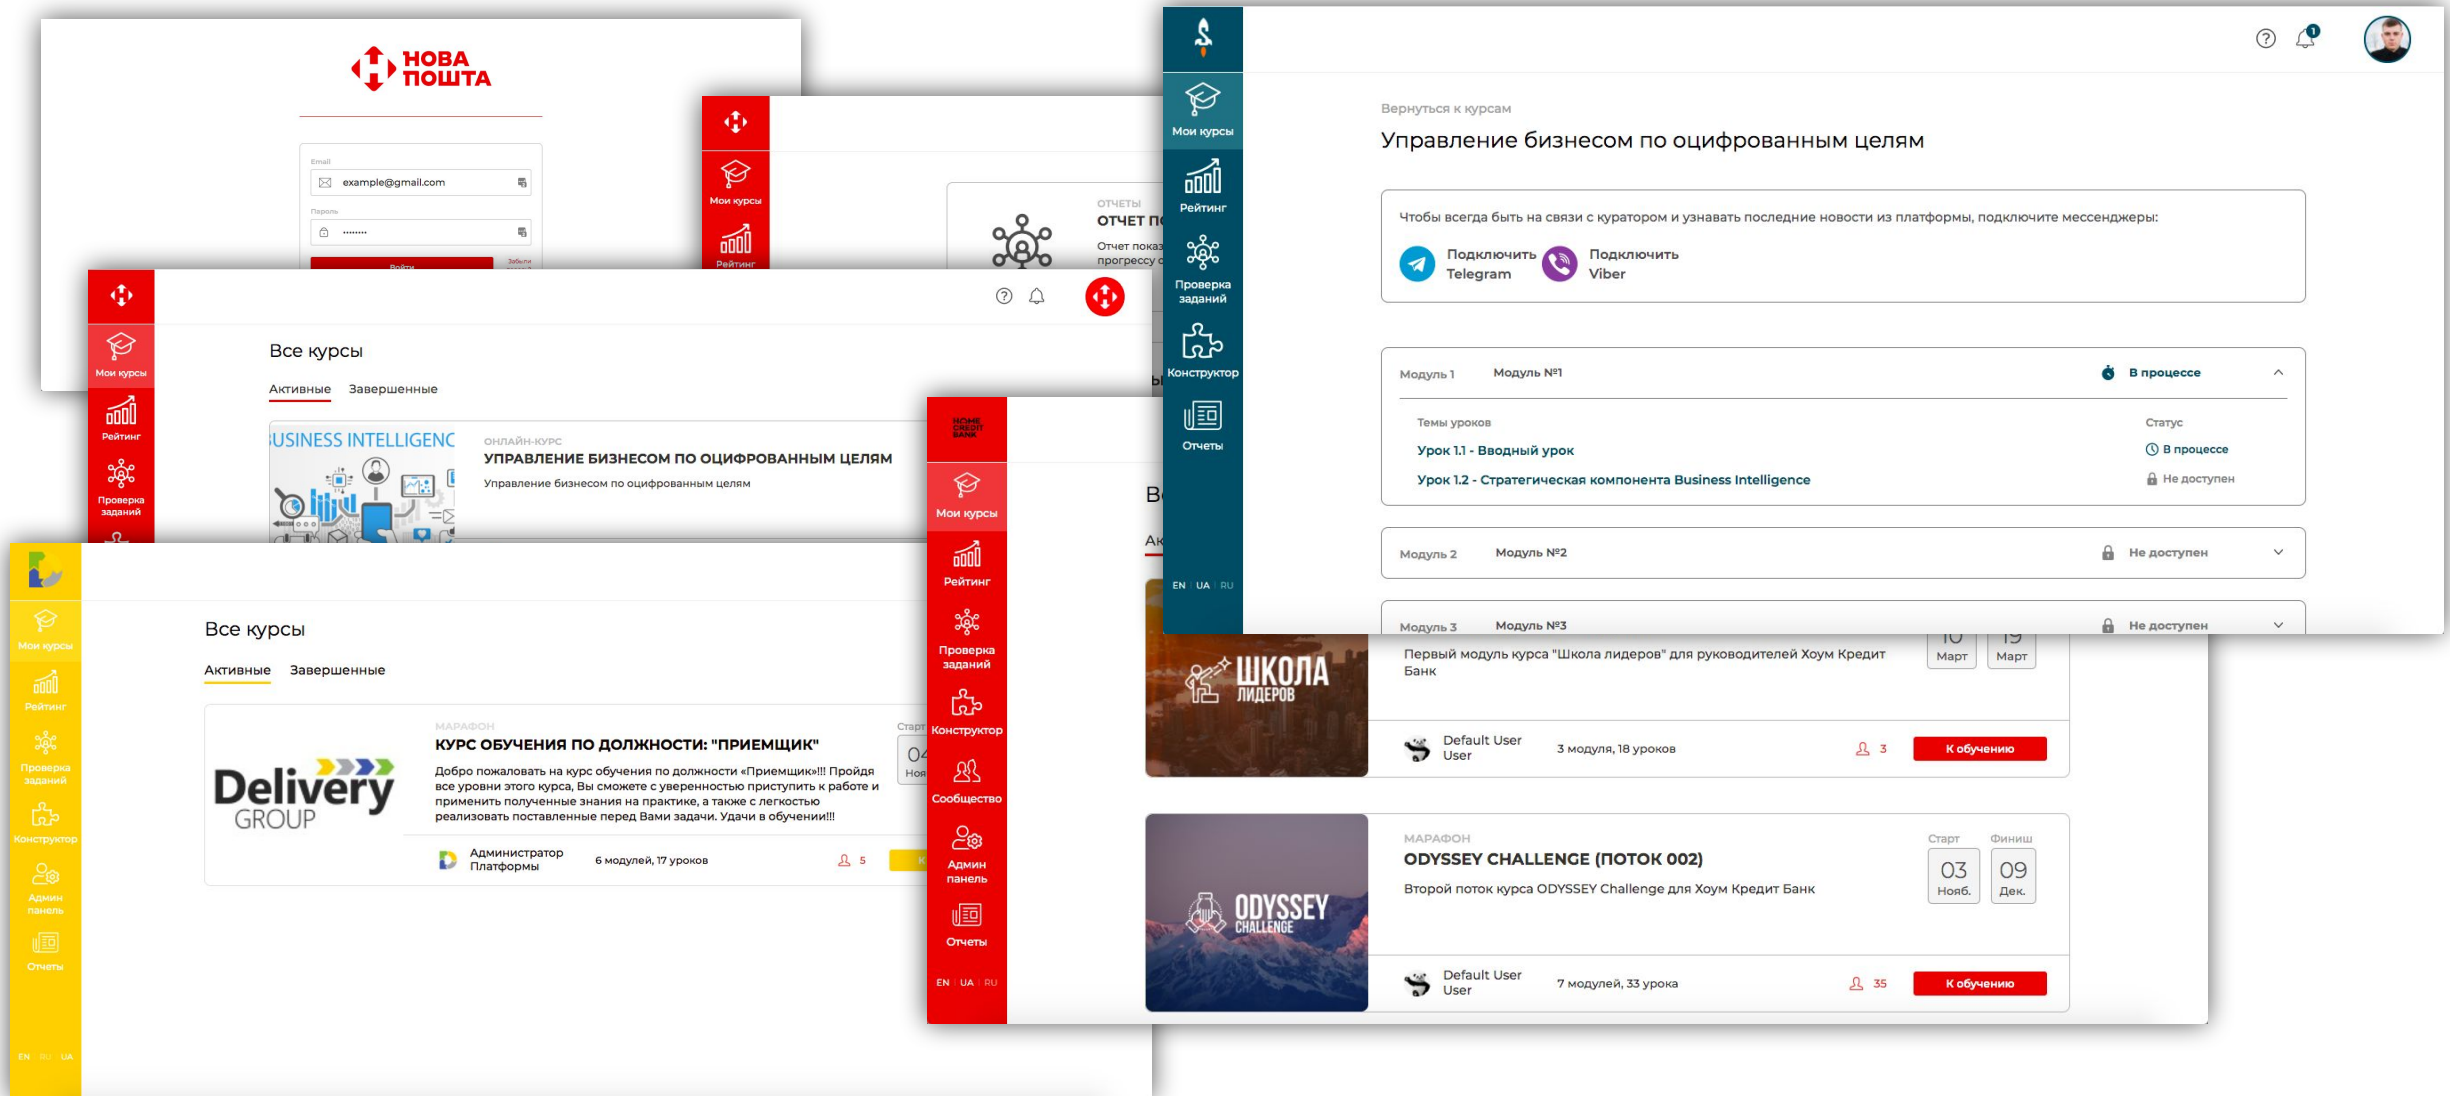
НОВА ПОШТА

Email
example@gmail.com
Пароль
Войти

Мои курсы
Рейтинг

ОТЧЕТЫ
ОТЧЕТ П
Отчет показ прогрессу

Мои курсы
Рейтинг
Проверка заданий

Все курсы
Активные Завершенные

BUSINESS INTELLIGENC
ОНЛАЙН-КУРС
УПРАВЛЕНИЕ БИЗНЕСОМ ПО ОЦИФРОВАННЫМ ЦЕЛЯМ
Управление бизнесом по оцифрованным целям

Мои курсы
Рейтинг
Проверка заданий
Конструктор
Отчеты
EN UA RU

Вернуться к курсам
Управление бизнесом по оцифрованным целям

Чтобы всегда быть на связи с куратором и узнавать последние новости из платформы, подключите мессенджеры:
Подключить Telegram
Подключить Viber

Модуль 1 Модуль №1 В процессе
Темы уроков
Статус
Урок 1.1 - Вводный урок
В процессе
Урок 1.2 - Стратегическая компонента Business Intelligence
Не доступен

Модуль 2 Модуль №2 Не доступен
Модуль 3 Модуль №3 Не доступен

HOME CREDIT BANK
Мои курсы
Рейтинг
Проверка заданий
Конструктор
Сообщество
Админ панель
Отчеты
EN UA RU

ШКОЛА ЛИДЕРОВ
Первый модуль курса "Школа лидеров" для руководителей Хоум Кредит Банк
Март Март
Default User User
3 модуля, 18 уроков
3
К обучению

ODYSSEY CHALLENGE
МАРАФОН
ODYSSEY CHALLENGE (ПОТОК 002)
Второй поток курса ODYSSEY Challenge для Хоум Кредит Банк
Старт Финиш
03 Нояб.
09 Дек.
Default User User
7 модулей, 33 урока
35
К обучению

Мои курсы
Рейтинг
Проверка заданий
Конструктор
Админ панель
Отчеты
EN RU UA

Все курсы
Активные Завершенные

Delivery GROUP
МАРАФОН
КУРС ОБУЧЕНИЯ ПО ДОЛЖНОСТИ: "ПРИЕМЩИК"
Добро пожаловать на курс обучения по должности «Приемщик»!!! Пройдя все уровни этого курса, Вы сможете с уверенностью приступить к работе и применить полученные знания на практике, а также с легкостью реализовать поставленные перед Вами задачи. Удачи в обучении!!!
Старт
04
Ноя
Администратор Платформы
6 модулей, 17 уроков
5